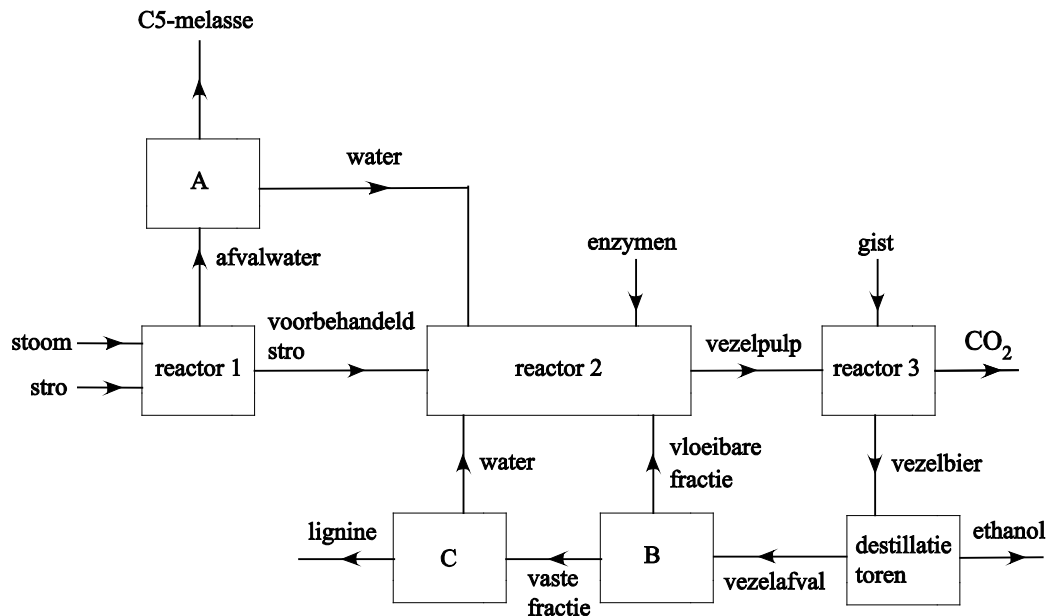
C5-melasse

A

water

afvalwater

enzymen

gist

stoom

stro

reactor 1

voorbehandeld stro

reactor 2

vezelpulp

reactor 3

$CO_2$

water

vloeibare fractie

vezelbier

lignine

C

vaste fractie

B

vezelafval

destillatie toren

ethanol